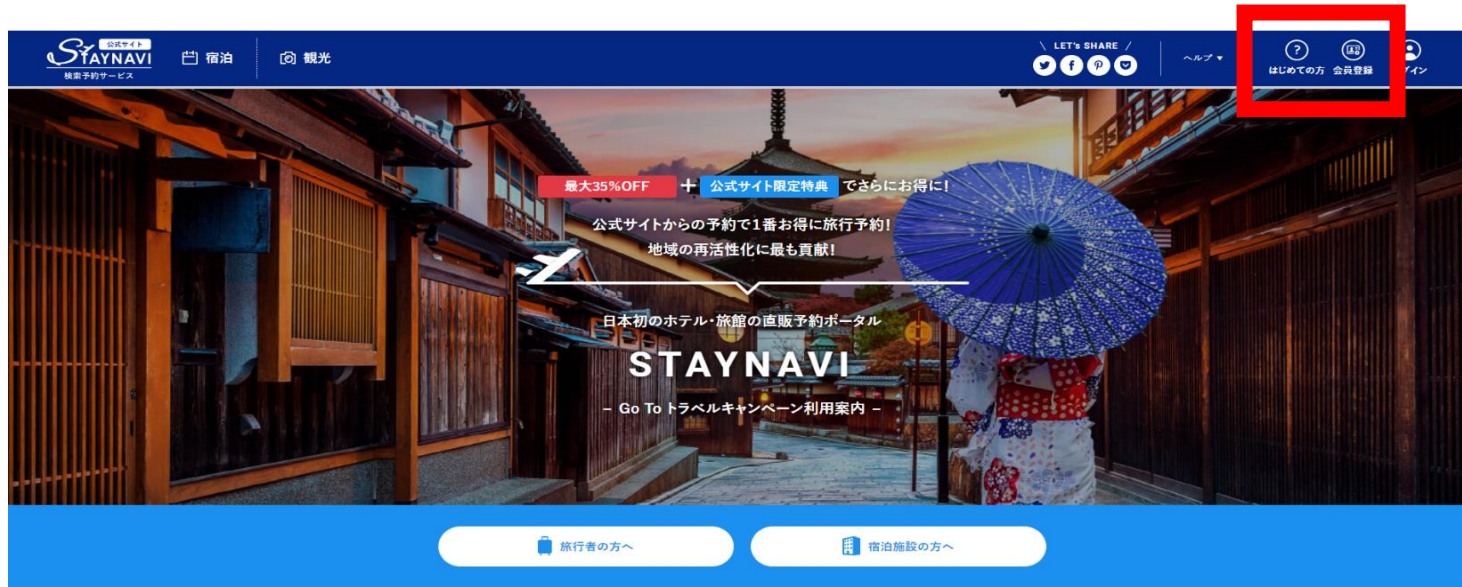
公式サイト
STAYNAVI
検索予約サービス

宿泊

観光

LET's SHARE

ヘルプ

はじめての方

会員登録

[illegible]イン

最大35%OFF ＋ 公式サイト限定特典 でさらにお得に!

公式サイトからの予約で1番お得に旅行予約!
地域の再活性化に最も貢献!

日本初のホテル・旅館の直販予約ポータル

STAYNAVI

– Go To トラベルキャンペーン利用案内 –

旅行者の方へ

宿泊施設の方へ